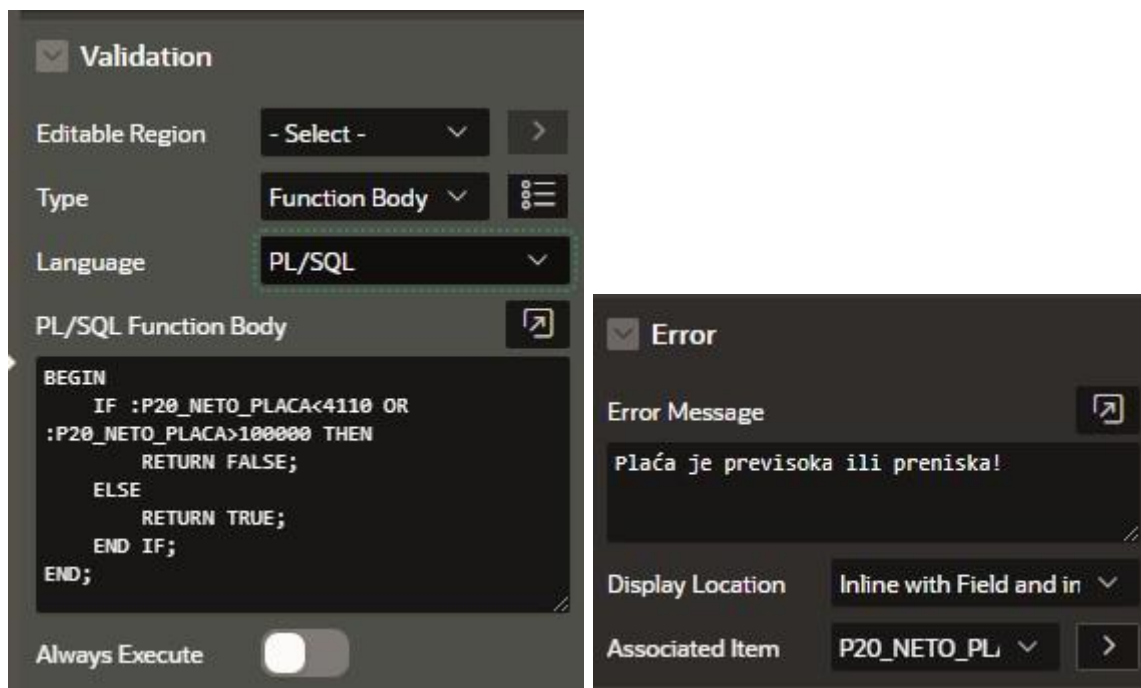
Validation

Editable Region - Select -

Type Function Body

Language PL/SQL

PL/SQL Function Body

BEGIN
    IF :P20_NETO_PLACA<4110 OR :P20_NETO_PLACA>100000 THEN
        RETURN FALSE;
    ELSE
        RETURN TRUE;
    END IF;
END;

Always Execute

Error

Error Message

Plaća je previsoka ili preniska!

Display Location Inline with Field and in

Associated Item P20_NETO_PL